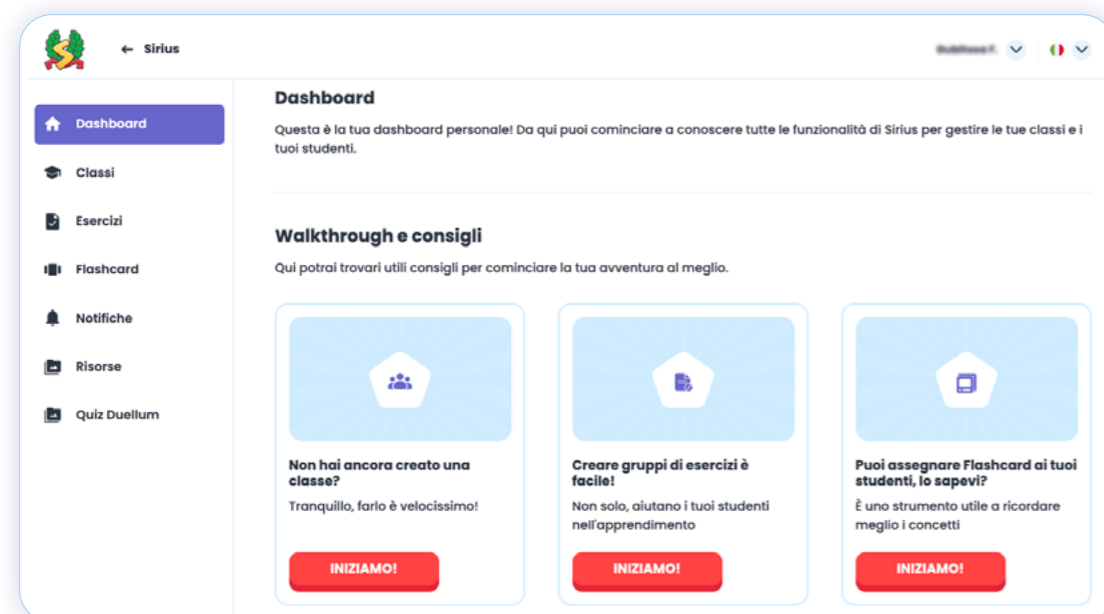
← Sirius

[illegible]

Dashboard

Classi

Esercizi

Flashcard

Notifiche

Risorse

Quiz Duellum

Dashboard

Questa è la tua dashboard personale! Da qui puoi cominciare a conoscere tutte le funzionalità di Sirius per gestire le tue classi e i tuoi studenti.

Walkthrough e consigli

Qui potrai trovarti utili consigli per cominciare la tua avventura al meglio.

Non hai ancora creato una classe?
Tranquillo, farlo è velocissimo!
INIZIAMO!

Creare gruppi di esercizi è facile!
Non solo, aiutano i tuoi studenti nell'apprendimento
INIZIAMO!

Puoi assegnare Flashcard ai tuoi studenti, lo sapevi?
È uno strumento utile a ricordare meglio i concetti
INIZIAMO!